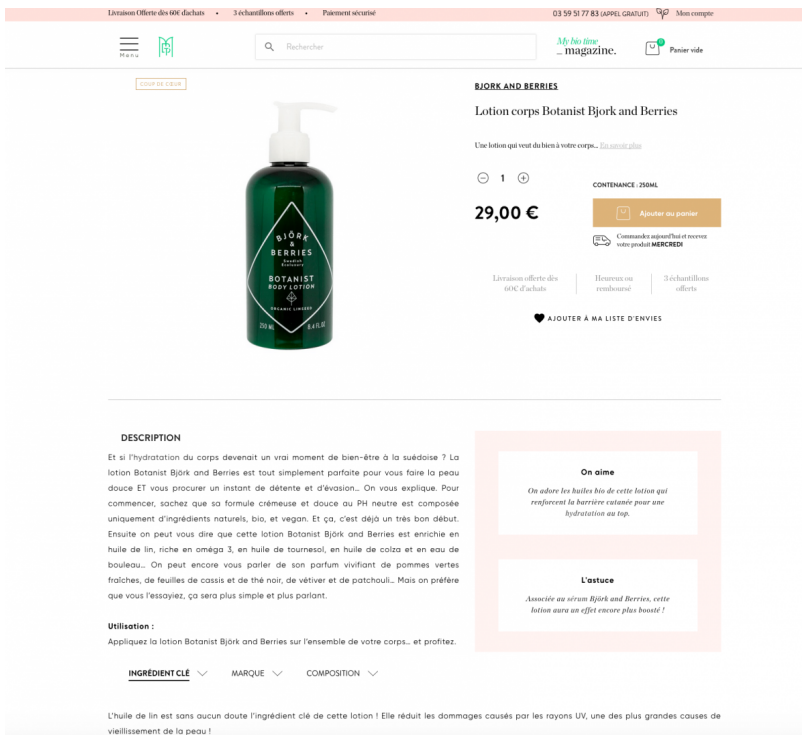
Livraison Offerte dès 60€ d'achats • 3 échantillons offerts • Paiement sécurisé

03 59 51 77 83 (APPEL GRATUIT) Mon compte

Menu

Rechercher

My bio time magazine.

Panier vide

COUP DE CŒUR

BJÖRK & BERRIES Swedish Botanics BOTANIST BODY LOTION ORGANIC LINSEED 250 ML 8.4 FL.OZ

BJORK AND BERRIES

Lotion corps Botanist Bjork and Berries

Une lotion qui veut du bien à votre corps... En savoir plus

1

CONTENANCE : 250ML

29,00 €

Ajouter au panier

Commandez aujourd'hui et recevez votre produit MERCREDI

Livraison offerte dès 60€ d'achats

Heureux ou remboursé

3 échantillons offerts

AJOUTER À MA LISTE D'ENVIES

DESCRIPTION

Et si l'hydratation du corps devenait un vrai moment de bien-être à la suédoise ? La lotion Botanist Björk and Berries est tout simplement parfaite pour vous faire la peau douce ET vous procurer un instant de détente et d'évasion… On vous explique. Pour commencer, sachez que sa formule crémeuse et douce au PH neutre est composée uniquement d'ingrédients naturels, bio, et vegan. Et ça, c'est déjà un très bon début. Ensuite on peut vous dire que cette lotion Botanist Björk and Berries est enrichie en huile de lin, riche en oméga 3, en huile de tournesol, en huile de colza et en eau de bouleau… On peut encore vous parler de son parfum vivifiant de pommes vertes fraîches, de feuilles de cassis et de thé noir, de vétiver et de patchouli… Mais on préfère que vous l'essayiez, ça sera plus simple et plus parlant.

Utilisation :
Appliquez la lotion Botanist Björk and Berries sur l'ensemble de votre corps… et profitez.

On aime

On adore les huiles bio de cette lotion qui renforcent la barrière cutanée pour une hydratation au top.

L'astuce

Associée au sérum Björk and Berries, cette lotion aura un effet encore plus boosté !

INGRÉDIENT CLÉ MARQUE COMPOSITION

L'huile de lin est sans aucun doute l'ingrédient clé de cette lotion ! Elle réduit les dommages causés par les rayons UV, une des plus grandes causes de vieillissement de la peau !